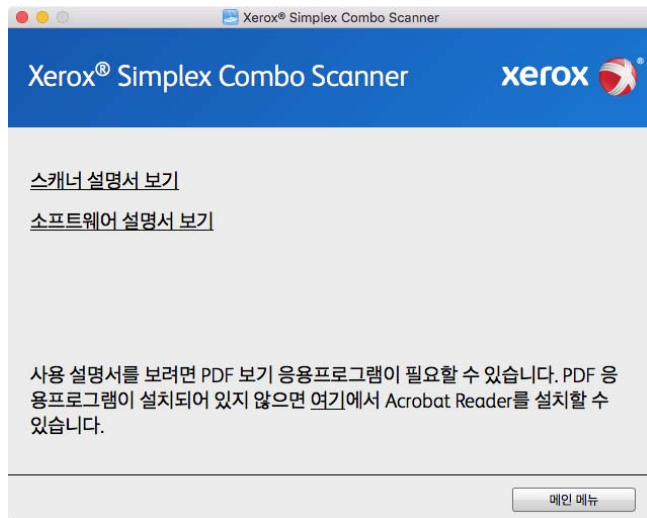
Xerox® Simplex Combo Scanner

Xerox® Simplex Combo Scanner

xerox

스캐너 설명서 보기

소프트웨어 설명서 보기

사용 설명서를 보려면 PDF 보기 응용프로그램이 필요할 수 있습니다. PDF 응용프로그램이 설치되어 있지 않으면 여기에서 Acrobat Reader를 설치할 수 있습니다.

메인 메뉴